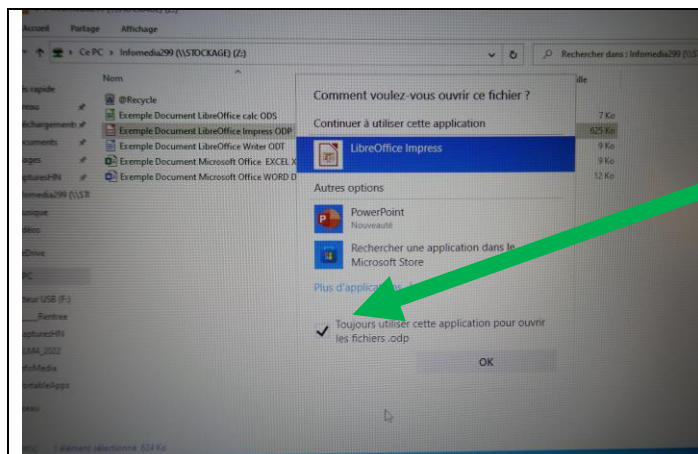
Accueil Partage Affichage

Ce PC > Infomedia299 (\\STOCKAGE) (Z:)

Rechercher dans : Infomedia299

Nom

taille

ès rapide

reau

échargements

cuments

ages

pturesHN

fomedia299 (\\ST

usique

déos

eDrive

PC

teur USB (F:)

_Rentree

pturesHN

UM4_2022

foMedia

rtableApps

eau

@Recycle

Exemple Document LibreOffice calc ODS

Exemple Document LibreOffice Impress ODP

Exemple Document LibreOffice Writer ODT

Exemple Document Microsoft Office EXCEL X

Exemple Document Microsoft Office WORD D

7 Ko

625 Ko

9 Ko

9 Ko

12 Ko

Comment voulez-vous ouvrir ce fichier ?

Continuer à utiliser cette application

LibreOffice Impress

Autres options

PowerPoint

Nouveauté

Rechercher une application dans le Microsoft Store

Plus d'applicat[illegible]

Toujours utiliser cette application pour ouvrir les fichiers .odp

OK

1 élément sélectionné 624 Ko